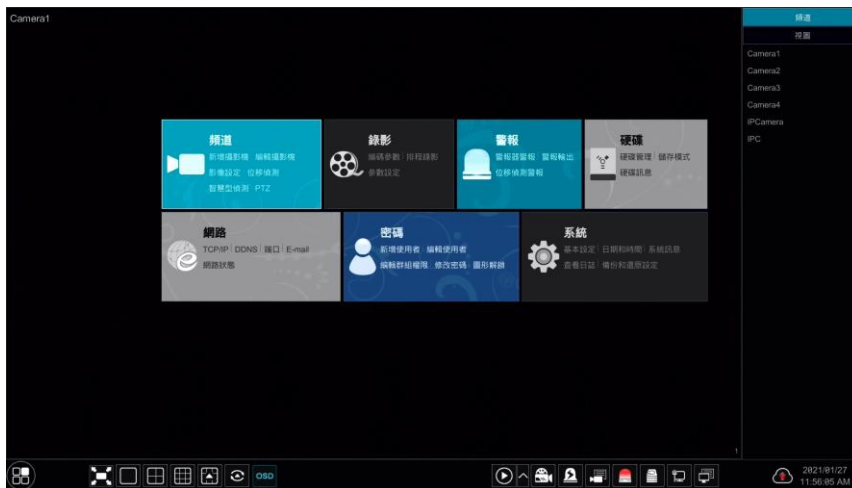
Camera1

頻道
新增攝影機 | 編輯攝影機
影像設定 | 位移偵測
智慧型偵測 | PTZ

錄影
編碼參數 | 排程錄影
參數設定

警報
警報器警報 | 警報輸出
位移偵測警報

硬碟
硬碟管理 | 儲存模式
硬碟訊息

網路
TCP/IP | DDNS | 識口 | E-mail
網路狀態

密碼
新增使用者 | 編輯使用者
編輯群組權限 | 修改密碼 | 圖形解鎖

系統
基本設定 | 日期和時間 | 系統訊息
查看日誌 | 備份和還原設定

頻道
視圖
Camera1
Camera2
Camera3
Camera4
IPCamera
IPC

1

OSD

2021/01/27
11:56:05 AM